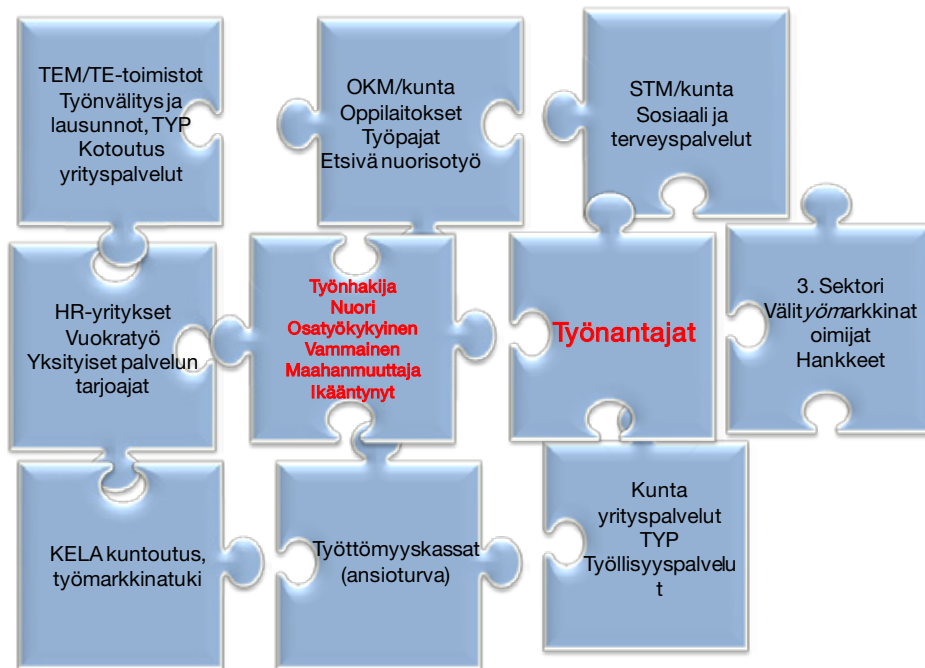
TEM/TE-toimistot
Työnvälitys ja lausunnot, TYP
Kotoutus
yrityspalvelut

OKM/kunta
Oppilaitokset
Työpajat
Etsivä nuorisotyö

STM/kunta
Sosiaali ja terveyspalvelut

HR-yritykset
Vuokratyö
Yksityiset palvelun tarjoajat

Työnhakija
Nuori
Osatyökykyinen
Vammainen
Maahanmuuttaja
Ikääntynyt

Työnantajat

3. Sektori
Välityömarkkinat oimijat
Hankkeet

KELA kuntoutus, työmarkkinatuki

Työttömyyskassat (ansioturva)

Kunta
yrityspalvelut
TYP
Työllisyyspalvelut